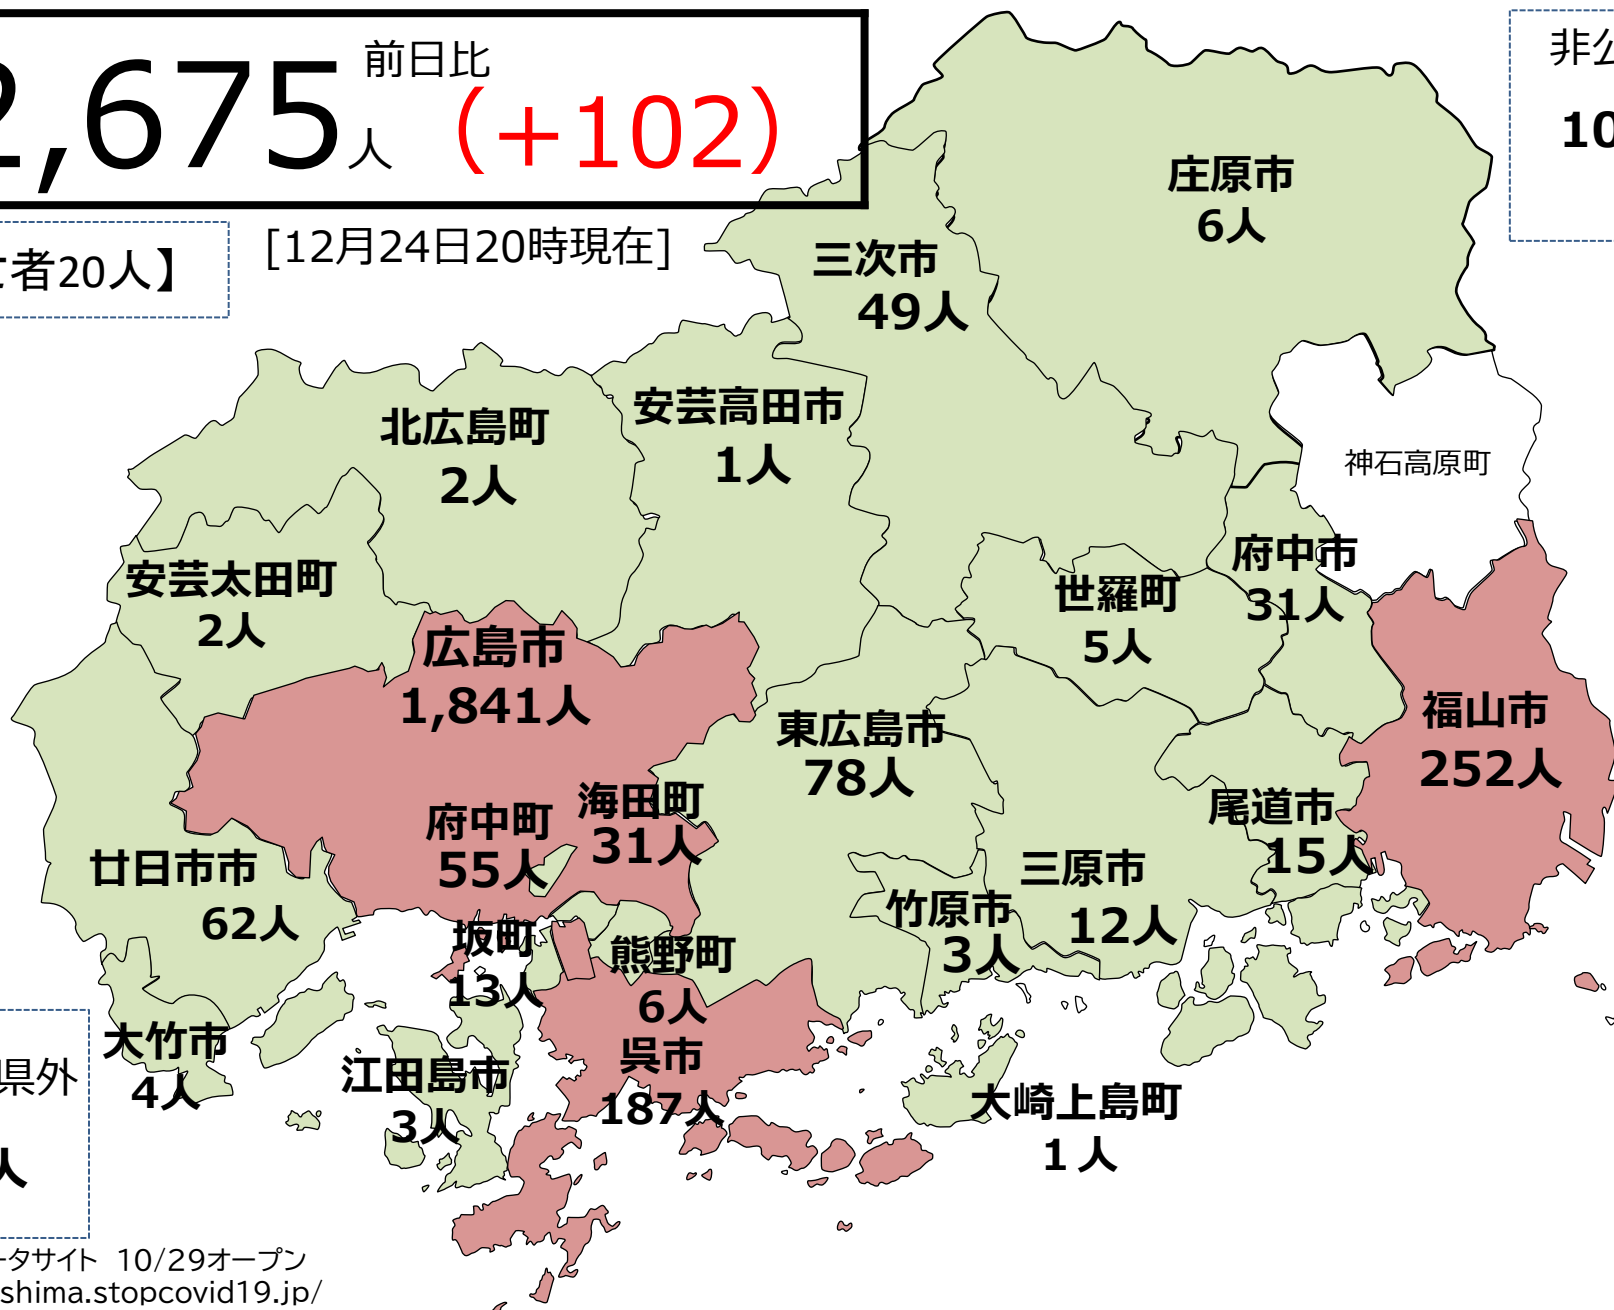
2,675人 前日比 (+102)

[12月24日20時現在]

者20人】

非公

10

庄原市
6人

三次市
49人

安芸高田市
1人

北広島町
2人

神石高原町

安芸太田町
2人

世羅町
5人

府中市
31人

広島市
1,841人

東広島市
78人

福山市
252人

海田町
31人

府中町
55人

尾道市
15人

廿日市市
62人

三原市
12人

竹原市
3人

坂町
13人

熊野町
6人

大竹市
4人

呉市
187人

江田島市
3人

大崎上島町
1人

県外

人

タサイト 10/29オープン
shima.stopcovid19.jp/